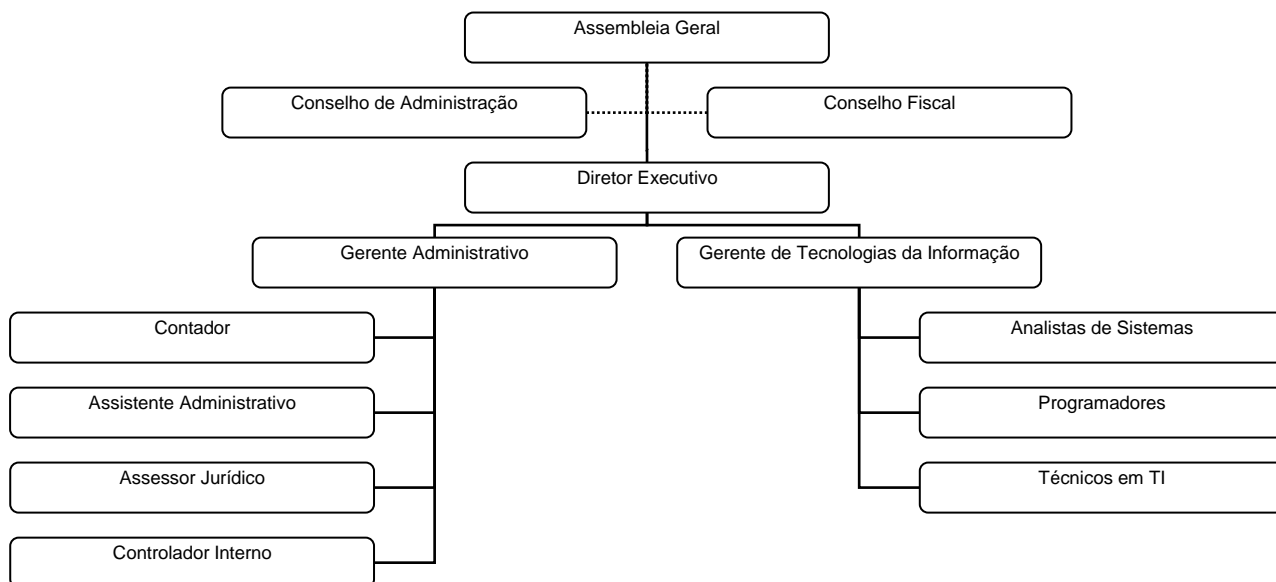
Assembleia Geral

Conselho de Administração

Conselho Fiscal

Diretor Executivo

Gerente Administrativo

Gerente de Tecnologias da Informação

Contador

Assistente Administrativo

Assessor Jurídico

Controlador Interno

Analistas de Sistemas

Programadores

Técnicos em TI